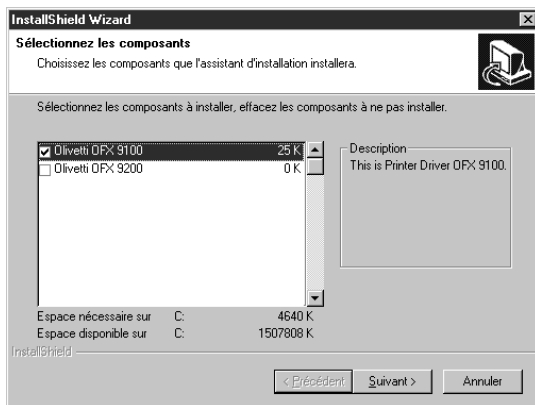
InstallShield Wizard

Sélectionnez les composants

Choisissez les composants que l'assistant d'installation installera.

Sélectionnez les composants à installer, effacez les composants à ne pas installer.

| | |
|---|---|
| Olivetti OFX 9100 | 25 K |
| Olivetti OFX 9200 | 0 K |

Description

This is Printer Driver OFX 9100.

Espace nécessaire sur C: 4640 K
Espace disponible sur C: 1507808 K

InstallShield

< Précédent | Suivant > | Annuler